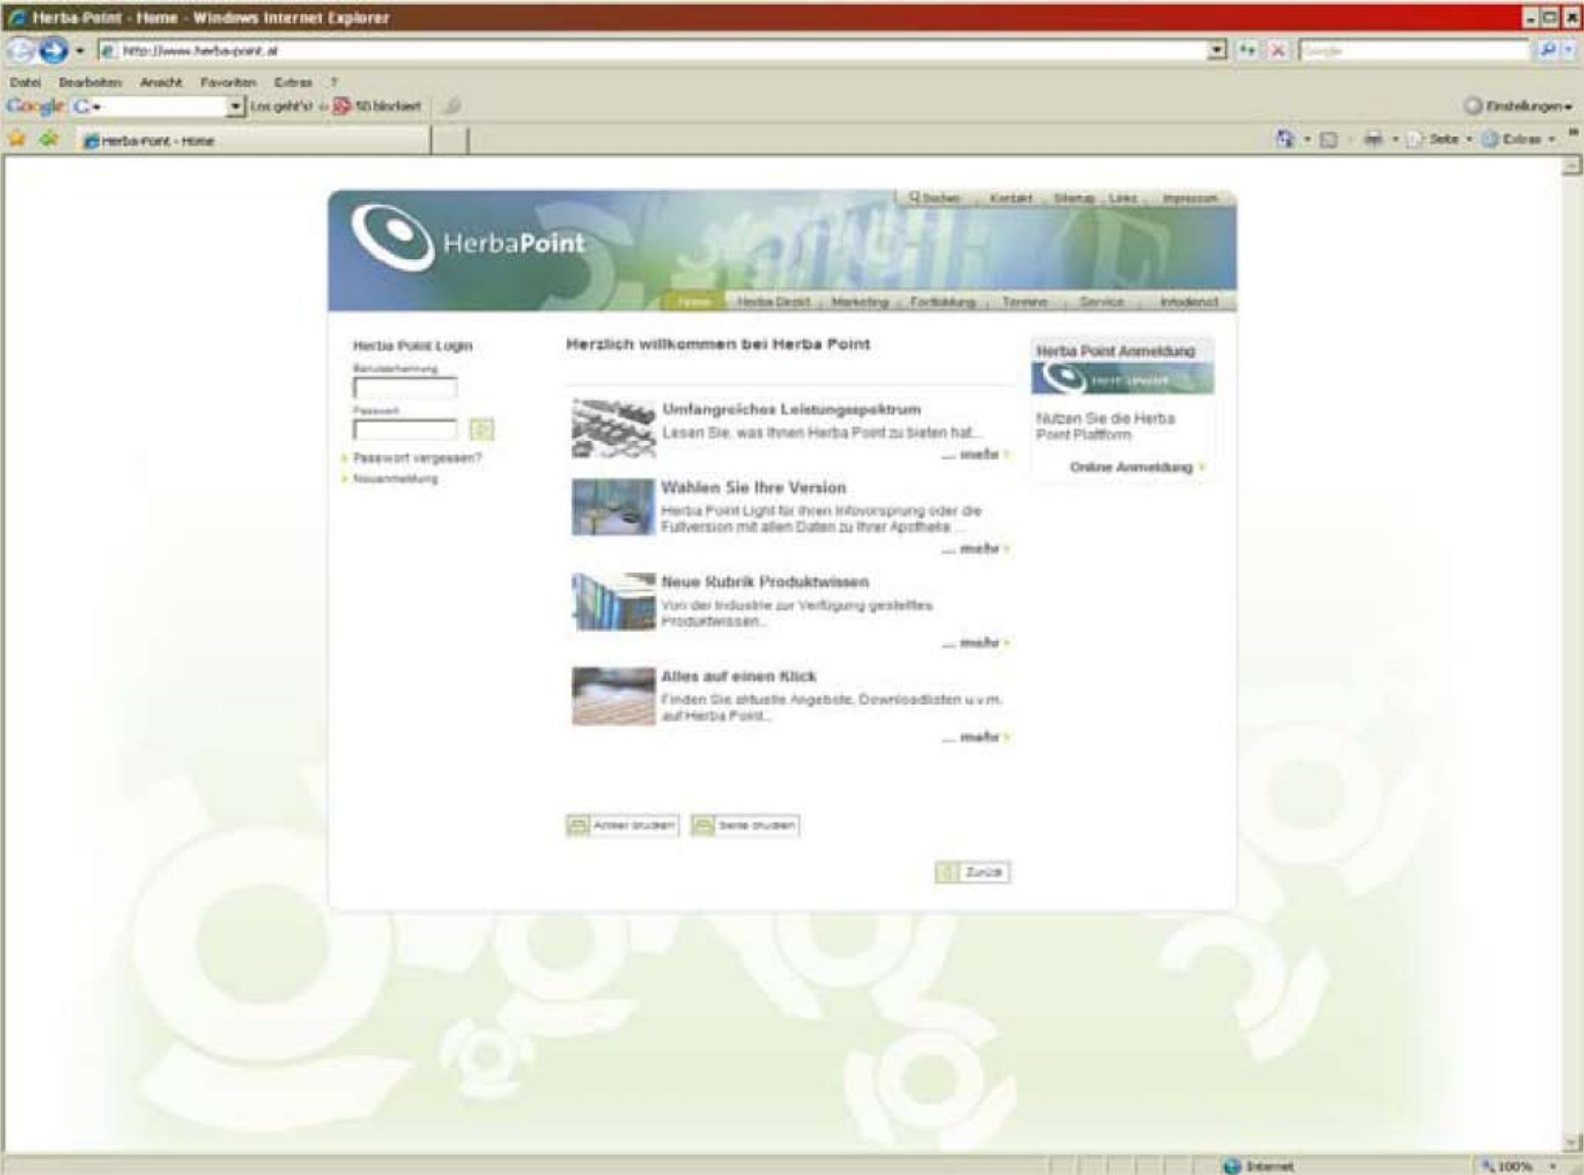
Herba-Point - Home - Windows Internet Explorer

http://www.herba-point.at

Google

Datei Bearbeiten Ansicht Favoriten Extras ?

Google G- Los geht's! 50 blockiert Einstellungen

Herba-Point - Home

Seite Extras

Suchen Kontakt Sitemap Links Impressum

HerbaPoint

Home Herba Direkt Marketing Fortbildung Termine Service Infodienst

Herba Point Login
Benutzerkennung
Passwort
Passwort vergessen?
Neuanmeldung

Herzlich willkommen bei Herba Point

Umfangreiches Leistungsspektrum
Lesen Sie, was Ihnen Herba Point zu bieten hat...
... mehr

Wählen Sie Ihre Version
Herba Point Light für Ihren Infovorsprung oder die Fullversion mit allen Daten zu Ihrer Apotheke ...
... mehr

Neue Rubrik Produktwissen
Von der Industrie zur Verfügung gestelltes Produktwissen...
... mehr

Alles auf einen Klick
Finden Sie aktuelle Angebote, Downloadlisten u.v.m. auf Herba Point...
... mehr

Artikel drucken Seite drucken

Zurück

Herba Point Anmeldung
Nutzen Sie die Herba Point Plattform
Online Anmeldung

Internet 100%